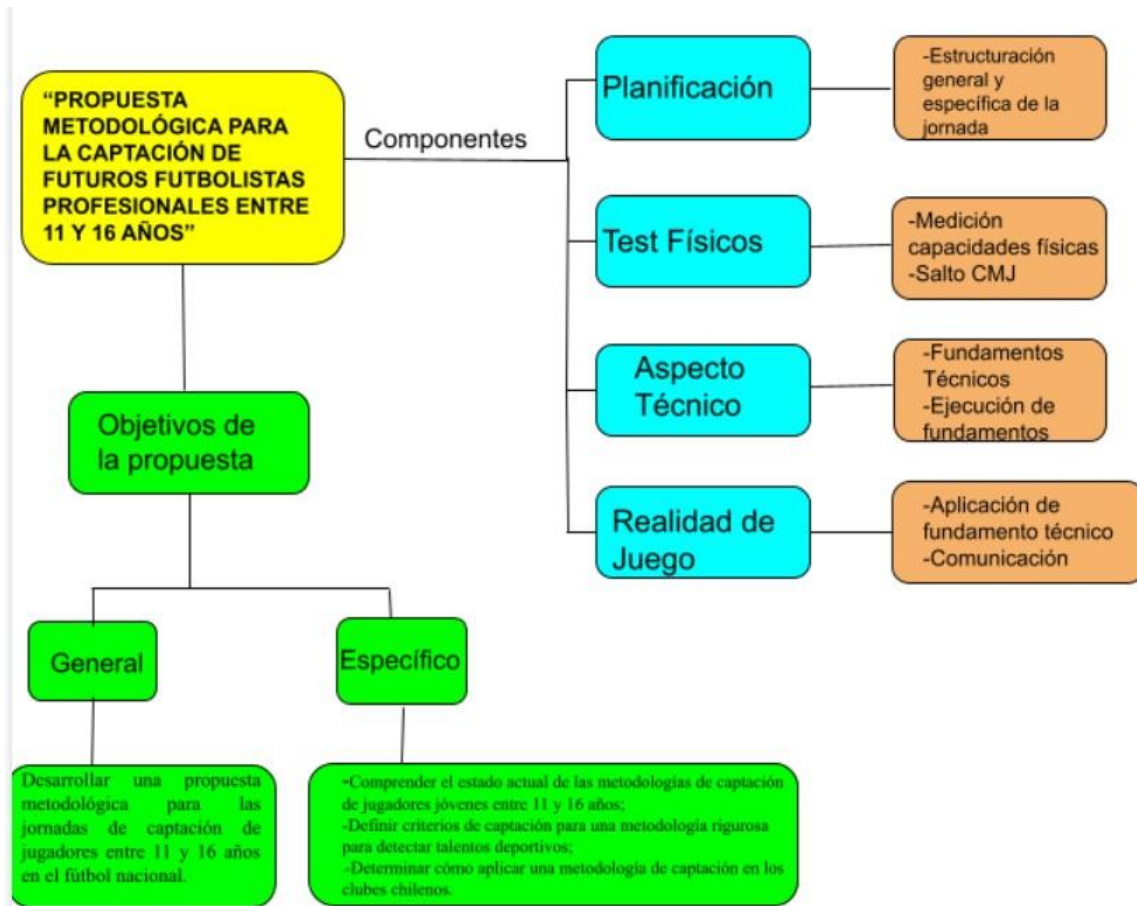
"PROPUESTA METODOLÓGICA PARA LA CAPTACIÓN DE FUTUROS FUTBOLISTAS PROFESIONALES ENTRE 11 Y 16 AÑOS"

Componentes

Planificación

-Estructuración general y específica de la jornada

Test Físicos

-Medición capacidades físicas
-Salto CMJ

Aspecto Técnico

-Fundamentos Técnicos
-Ejecución de fundamentos

Realidad de Juego

-Aplicación de fundamento técnico
-Comunicación

Objetivos de la propuesta

General

Desarrollar una propuesta metodológica para las jornadas de captación de jugadores entre 11 y 16 años en el fútbol nacional.

Específico

-Comprender el estado actual de las metodologías de captación de jugadores jóvenes entre 11 y 16 años;
-Definir criterios de captación para una metodología rigurosa para detectar talentos deportivos;
-Determinar cómo aplicar una metodología de captación en los clubes chilenos.